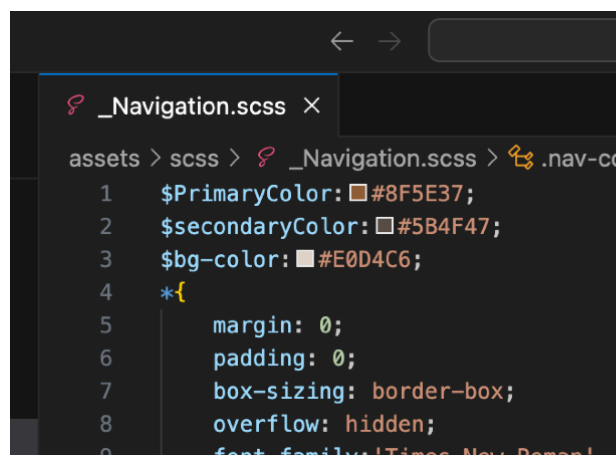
_Navigation.scss ×

assets > scss > _Navigation.scss > .nav-co

1 $PrimaryColor: #8F5E37;
2 $secondaryColor: #5B4F47;
3 $bg-color: #E0D4C6;
4 *{
5 margin: 0;
6 padding: 0;
7 box-sizing: border-box;
8 overflow: hidden;
9 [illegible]